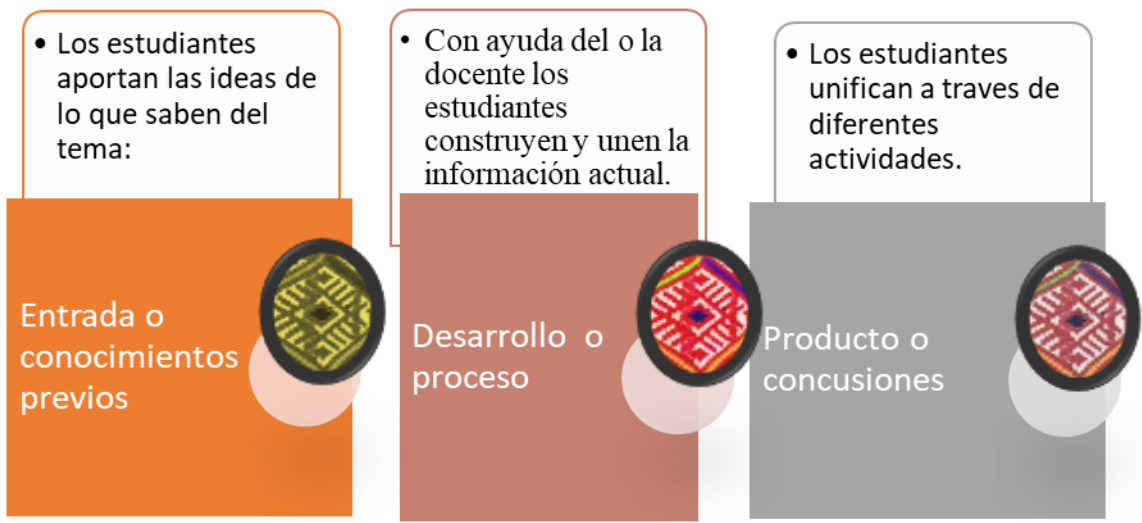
• Los estudiantes aportan las ideas de lo que saben del tema:

Entrada o conocimientos previos

• Con ayuda del o la docente los estudiantes construyen y unen la información actual.

Desarrollo o proceso

• Los estudiantes unifican a traves de diferentes actividades.

Producto o concusiones